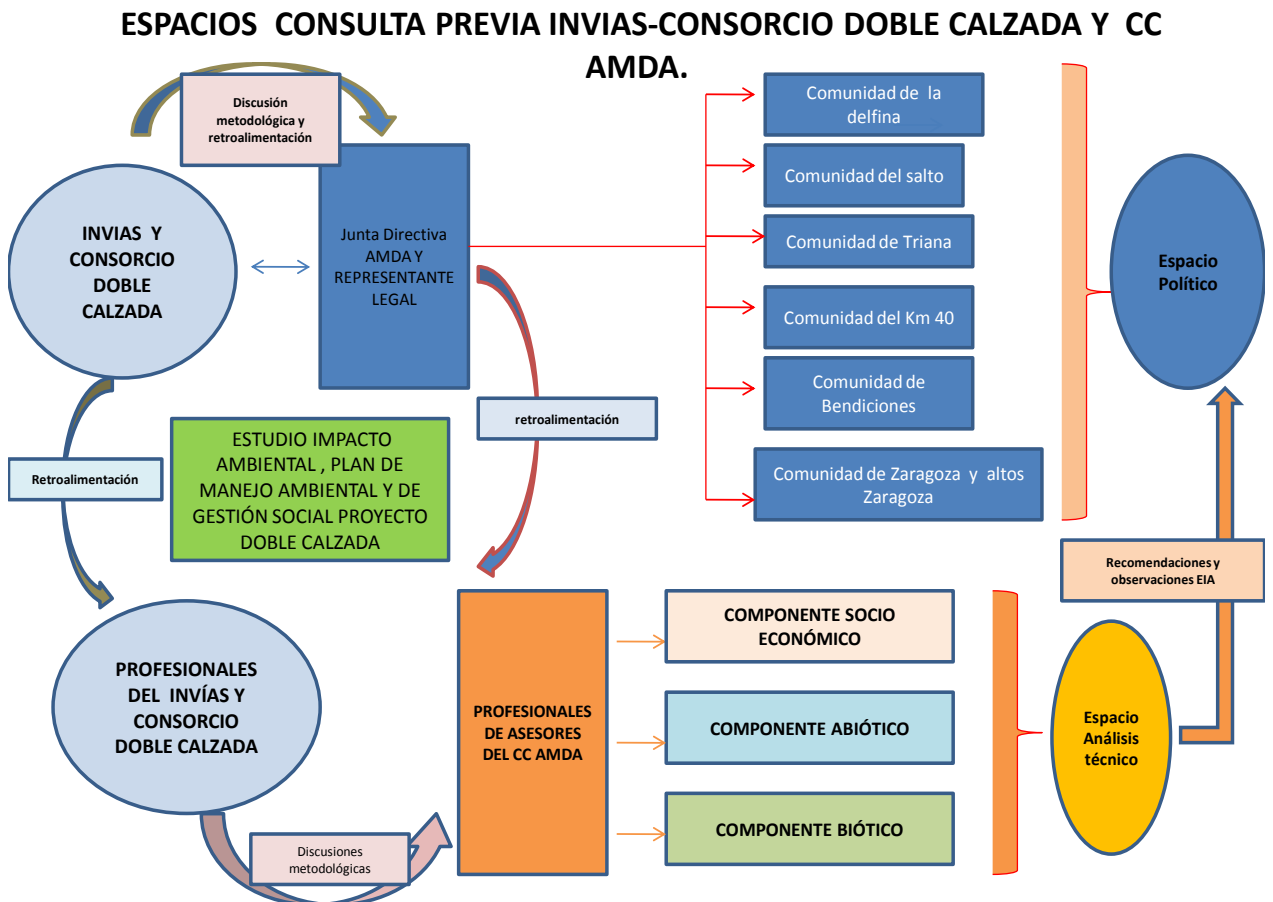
ESPACIOS CONSULTA PREVIA INVIAS-CONSORCIO DOBLE CALZADA Y CC AMDA.

Discusión metodológica y retroalimentación

INVIAS Y CONSORCIO DOBLE CALZADA

Junta Directiva AMDA Y REPRESENTANTE LEGAL

Comunidad de la delfina

Comunidad del salto

Comunidad de Triana

Comunidad del Km 40

Comunidad de Bendiciones

Comunidad de Zaragoza y altos Zaragoza

Espacio Político

retroalimentación

Retroalimentación

ESTUDIO IMPACTO AMBIENTAL , PLAN DE MANEJO AMBIENTAL Y DE GESTIÓN SOCIAL PROYECTO DOBLE CALZADA

Recomendaciones y observaciones EIA

PROFESIONALES DEL INVÍAS Y CONSORCIO DOBLE CALZADA

PROFESIONALES DE ASESORES DEL CC AMDA

COMPONENTE SOCIO ECONÓMICO

COMPONENTE ABIÓTICO

COMPONENTE BIÓTICO

Espacio Análisis técnico

Discusiones metodológicas